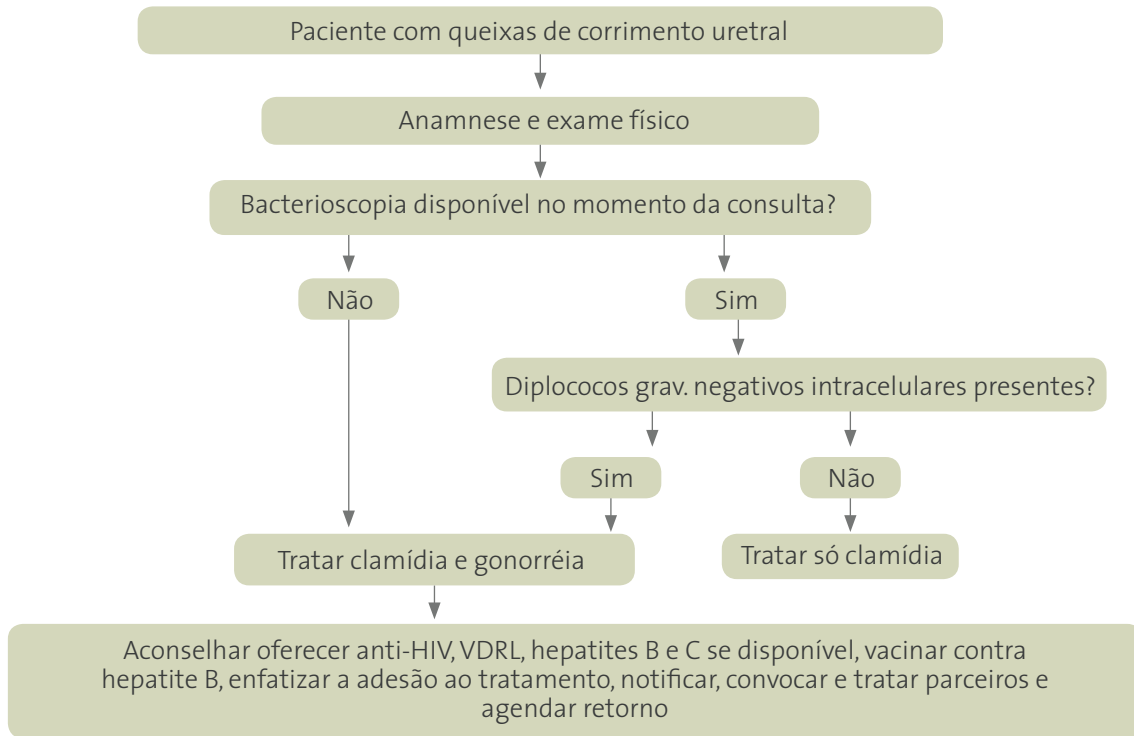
Paciente com queixas de corrimento uretral

Anamnese e exame físico

Bacterioscopia disponível no momento da consulta?

Não

Sim

Diplococos grav. negativos intracelulares presentes?

Sim

Não

Tratar clamídia e gonorréia

Tratar só clamídia

Aconselhar oferecer anti-HIV, VDRL, hepatites B e C se disponível, vacinar contra hepatite B, enfatizar a adesão ao tratamento, notificar, convocar e tratar parceiros e agendar retorno